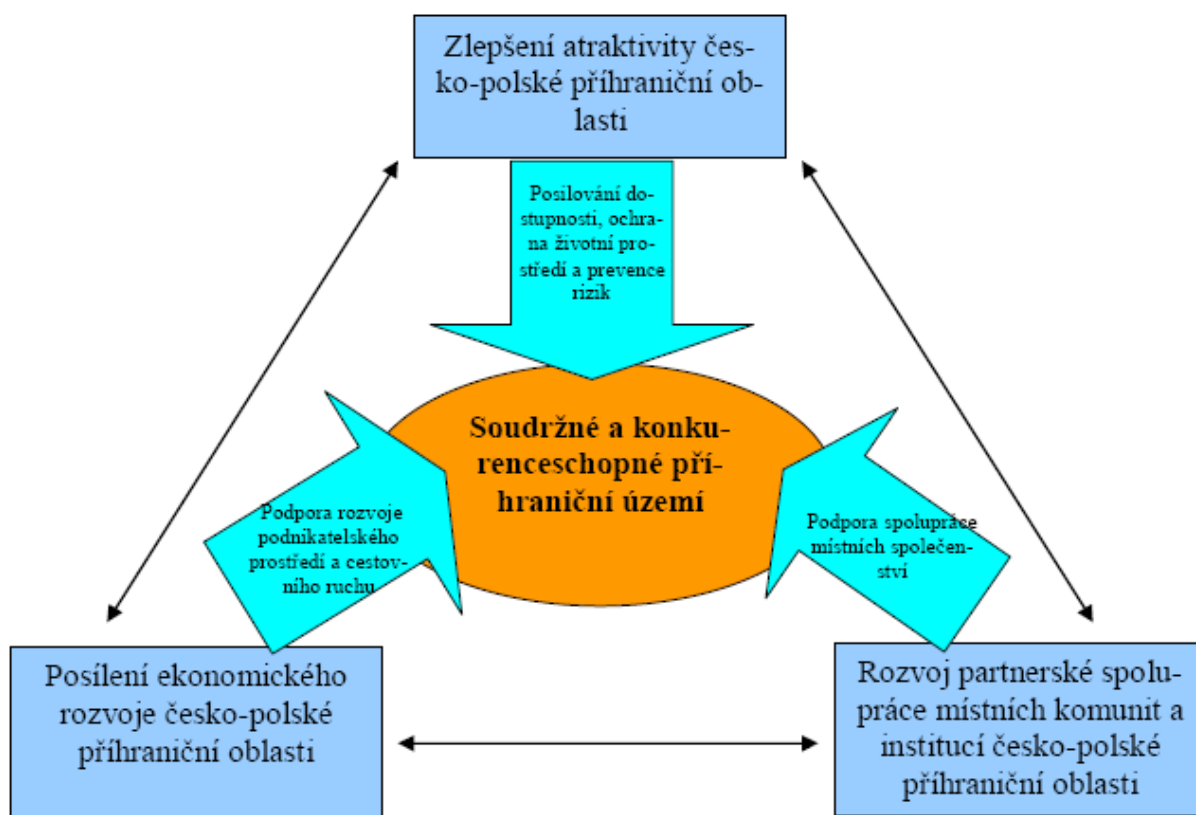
Zlepšení atraktivity česko-polské příhraniční oblasti

Posilování dostupnosti, ochrana životní prostředí a prevence rizik

Soudržné a konkurenceschopné příhraniční území

Podpora rozvoje podnikatelského prostředí a cestovního ruchu

Podpora spolupráce místních společenství

Posílení ekonomického rozvoje česko-polské příhraniční oblasti

Rozvoj partnerské spolupráce místních komunit a institucí česko-polské příhraniční oblasti